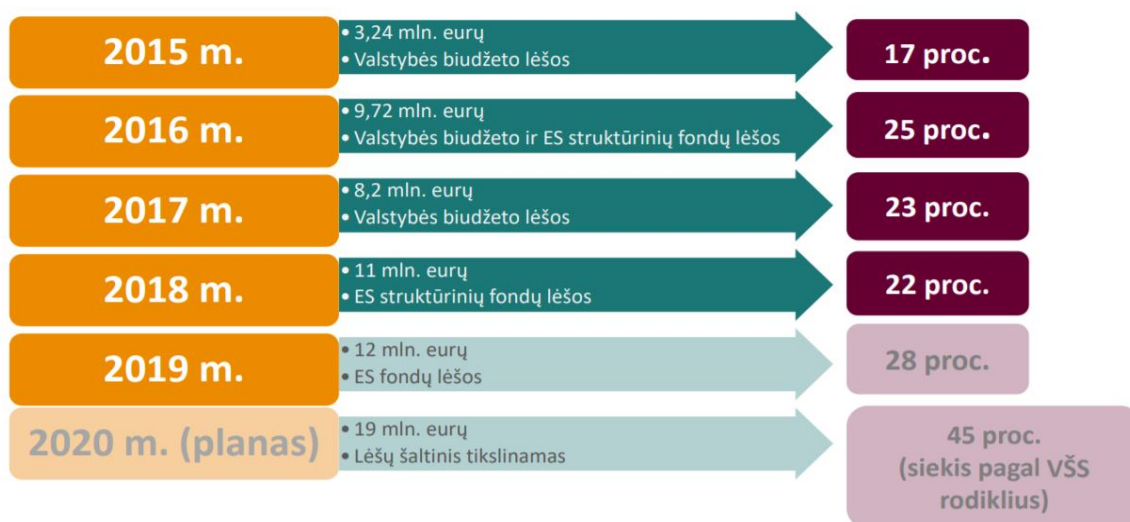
2015 m.

• 3,24 mln. eurų
• Valstybės biudžeto lėšos

17 proc.

2016 m.

• 9,72 mln. eurų
• Valstybės biudžeto ir ES struktūrinių fondų lėšos

25 proc.

2017 m.

• 8,2 mln. eurų
• Valstybės biudžeto lėšos

23 proc.

2018 m.

• 11 mln. eurų
• ES struktūrinių fondų lėšos

22 proc.

2019 m.

• 12 mln. eurų
• ES fondų lėšos

28 proc.

2020 m. (planas)

• 19 mln. eurų
• Lėšų šaltinis tikslinamas

45 proc. (siekis pagal VŠS rodiklius)